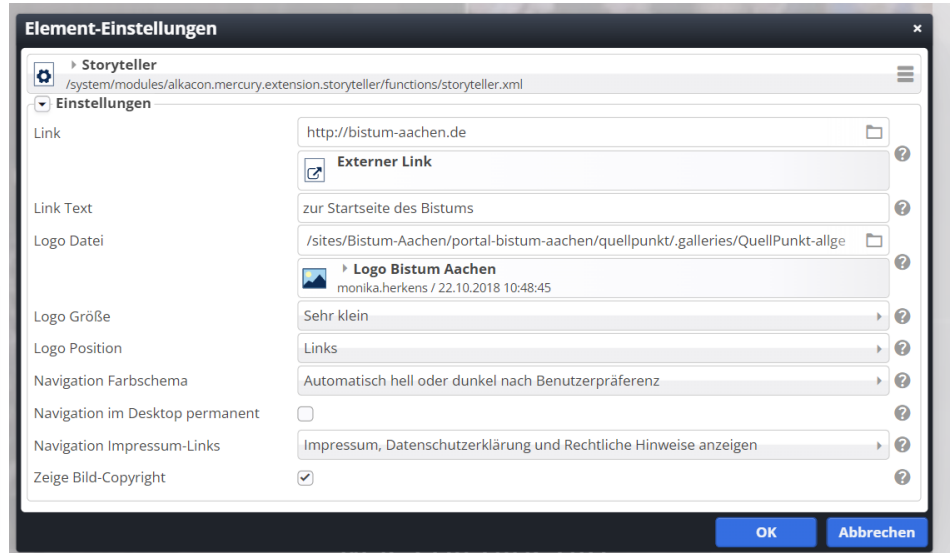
Element-Einstellungen

×

Storyteller
/system/modules/alkacon.mercury.extension.storyteller/functions/storyteller.xml

Einstellungen

| | |
|---|---|
| Link | http://bistum-aachen.de |
| | Externer Link |
| Link Text | zur Startseite des Bistums |
| Logo Datei | /sites/Bistum-Aachen/portal-bistum-aachen/quellpunkt/.galleries/QuellPunkt-allge |
| | Logo Bistum Aachen monika.herkens / 22.10.2018 10:48:45 |
| Logo Größe | Sehr klein |
| Logo Position | Links |
| Navigation Farbschema | Automatisch hell oder dunkel nach Benutzerpräferenz |
| Navigation im Desktop permanent | |
| Navigation Impressum-Links | Impressum, Datenschutzerklärung und Rechtliche Hinweise anzeigen |
| Zeige Bild-Copyright | ✔ |

OK

Abbrechen